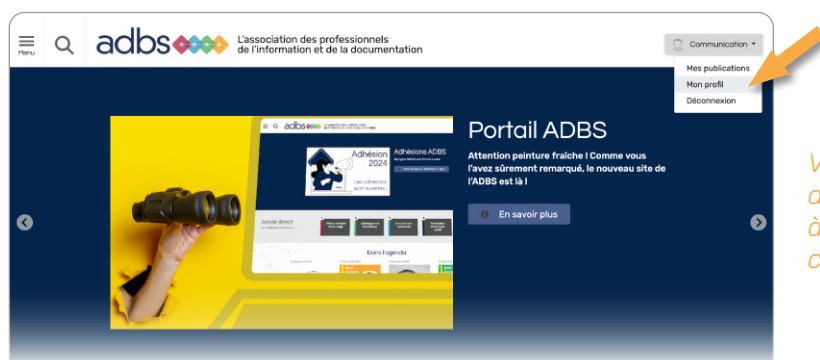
Menu

adbs

L'association des professionnels de l'information et de la documentation

Communication

Mes publications

Mon profil

Déconnexion

Portail ADBS

Attention peinture fraîche ! Comme vous l'avez sûrement remarqué, le nouveau site de l'ADBS est là !

En savoir plus

adbs

Adhésions ADBS

Adhésion 2024

Les adhésions sont ouvertes

Accès direct

Dans l'agenda

V
a
à
c